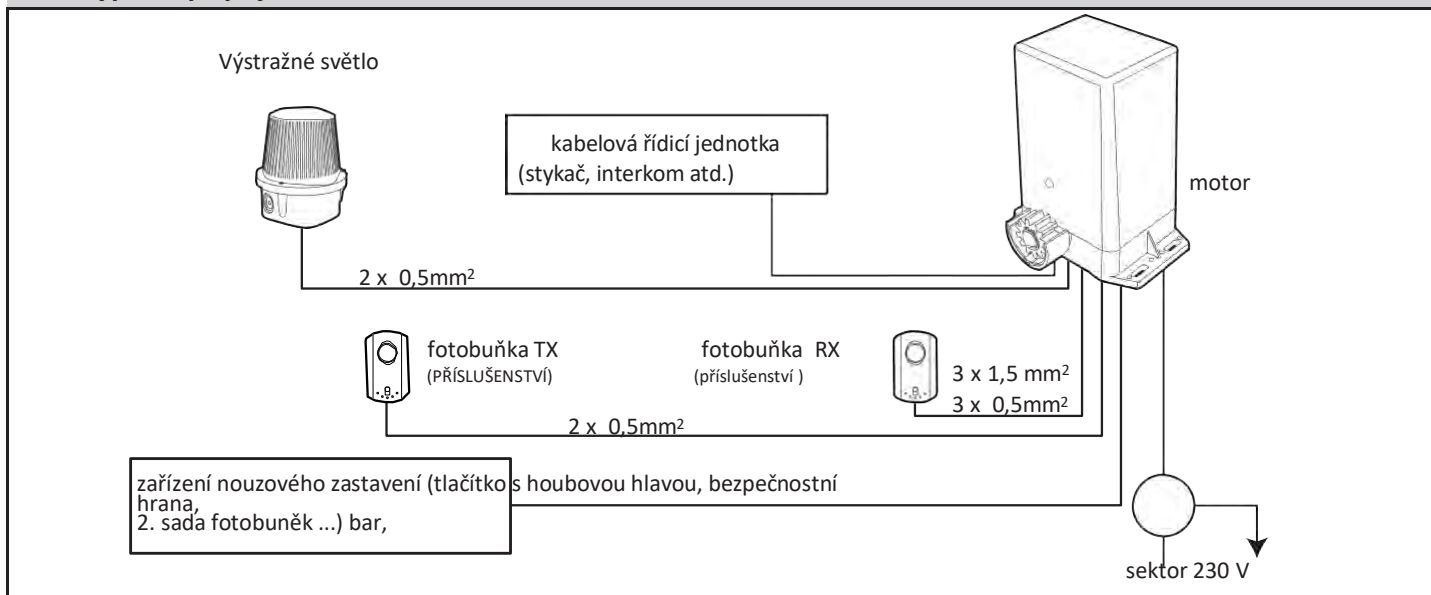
Výstražné světlo

kabelová řídicí jednotka
(stykač, interkom atd.)

motor

2 x 0,5mm$^2$

fotobuňka TX
(PŘÍSLUŠENSTVÍ)

fotobuňka RX
(příslušenství )

3 x 1,5 mm$^2$
3 x 0,5mm$^2$

2 x 0,5mm$^2$

zařízení nouzového zastavení (tlačítko s houbovou hlavou, bezpečnostní hrana,
2. sada fotobuněk ...) bar,

sektor 230 V